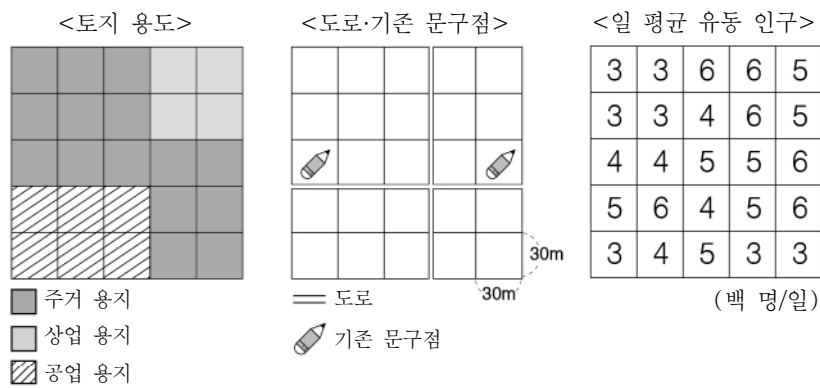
<토지 용도>

<도로·기존 문구점>

<일 평균 유동 인구>

| 3 | 3 | 6 | 6 | 5 |
|---|---|---|---|---|
| 3 | 3 | 4 | 6 | 5 |
| 4 | 4 | 5 | 5 | 6 |
| 5 | 6 | 4 | 5 | 6 |
| 3 | 4 | 5 | 3 | 3 |

30m

30m

주거 용지

상업 용지

공업 용지

도로

기존 문구점

(백 명/일)